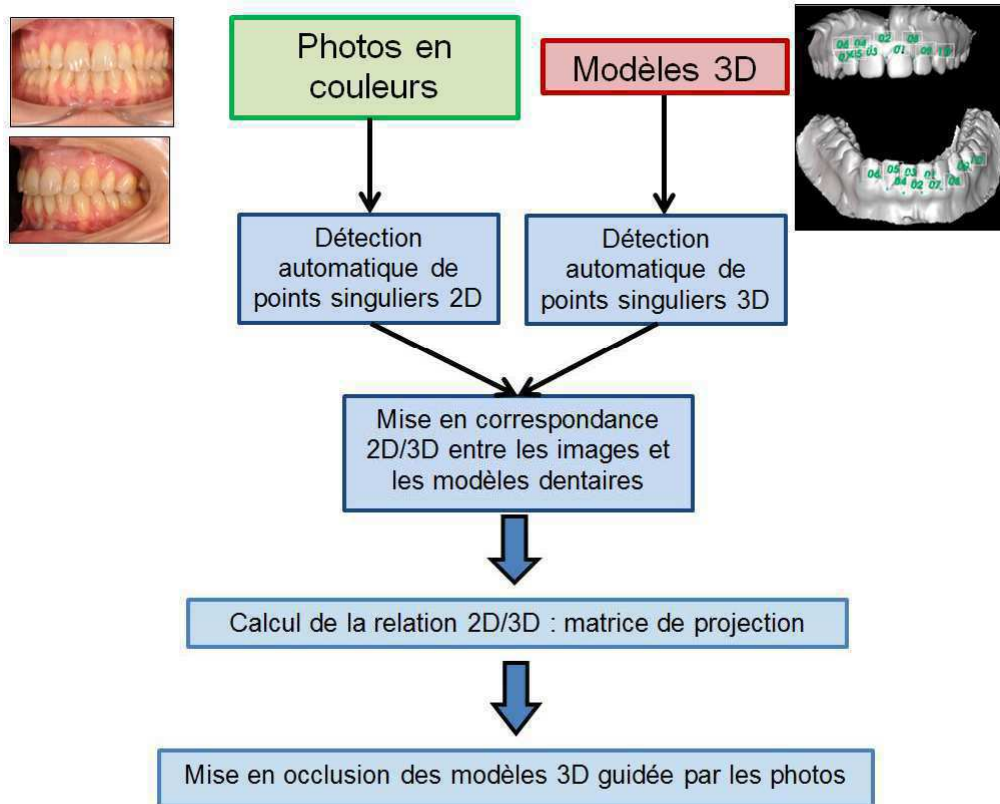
Photos en couleurs

Modèles 3D

Détection automatique de points singuliers 2D

Détection automatique de points singuliers 3D

Mise en correspondance 2D/3D entre les images et les modèles dentaires

Calcul de la relation 2D/3D : matrice de projection

Mise en occlusion des modèles 3D guidée par les photos